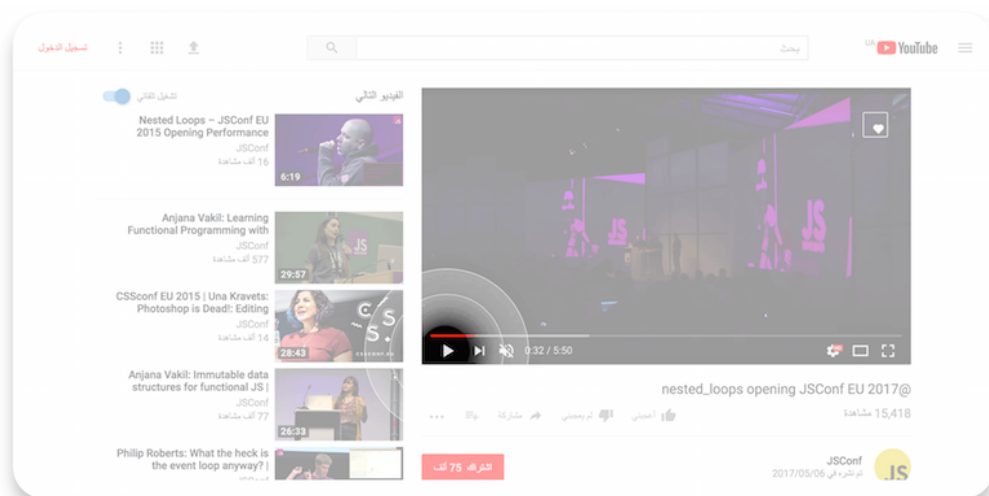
تسجيل الدخول

بحث

UA YouTube

التشغيل التلقائي

الفيديو التالي

Nested Loops – JSConf EU 2015 Opening Performance
JSConf
16 ألف مشاهدة
6:19

Anjana Vakil: Learning Functional Programming with
JSConf
577 ألف مشاهدة
29:57

CSSconf EU 2015 | Una Kravets: Photoshop is Dead!: Editing
JSConf
14 ألف مشاهدة
28:43

Anjana Vakil: Immutable data structures for functional JS |
JSConf
77 ألف مشاهدة
26:33

Philip Roberts: What the heck is the event loop anyway? |

0:32 / 5:50

JS

nested_loops opening JSConf EU 2017@

15,418 مشاهدة

أعجبني لم يعجبني مشاركة ...

JSConf
تم النشر في 2017/05/06

اشتراك 75 ألف